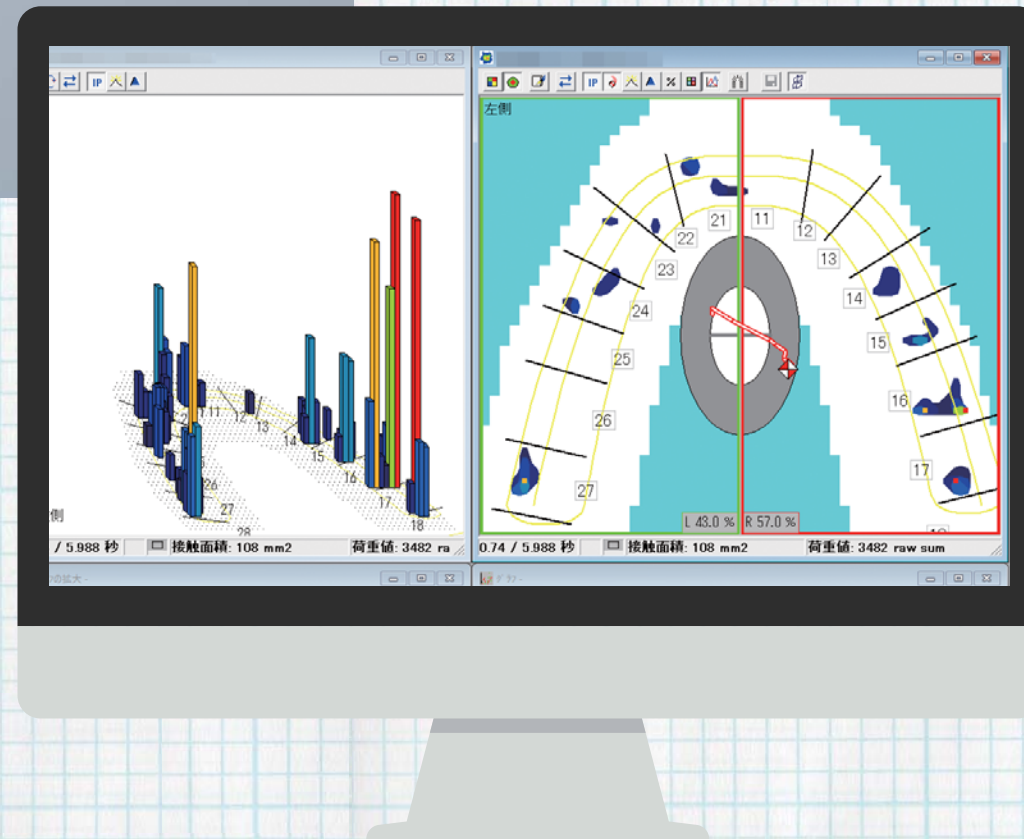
IP

2 11 12 13 14 15 16 17 18 26 27 28

側

/ 5.988 秒 接触面積: 108 mm2 荷重値: 3482 ra

IP

左側

21 22 23 24 25 26 27

11 12 13 14 15 16 17

L 43.0 % R 57.0 %

0.74 / 5.988 秒 接触面積: 108 mm2 荷重値: 3482 raw sum

の拡大

グラフ